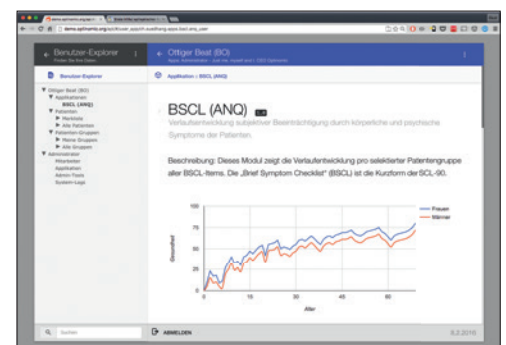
Benutzer-Explorer
Finden Sie Ihre Daten

Ottiger Beat (BO)

Benutzer-Explorer

Applikation | BSCL (ANQ)

▼ Ottiger Beat (BO)
▼ Applikationen
BSCL (ANQ)
▼ Patienten
▶ Merkliste
▶ Alle Patienten
▼ Patienten-Gruppen
▶ Meine Gruppen
▶ Alle Gruppen
▼ Administrator
Akteurliste
Applikation
Admin Tools
System-Logs

BSCL (ANQ)

Verlaufsentwicklung subjektiver Beeinträchtigung durch körperliche und psychische Symptome der Patienten.

Beschreibung: Dieses Modul zeigt die Verlaufentwicklung pro selektierter Patientengruppe aller BSCL-Items. Die „Brief Symptom Checklist" (BSCL) ist die Kurzform der SCL-90.

100
75
50
25
0
Gesamt
0
15
30
45
60
Alter
Frauen
Männer

Suchen

ABMELDEN

8.3.2016